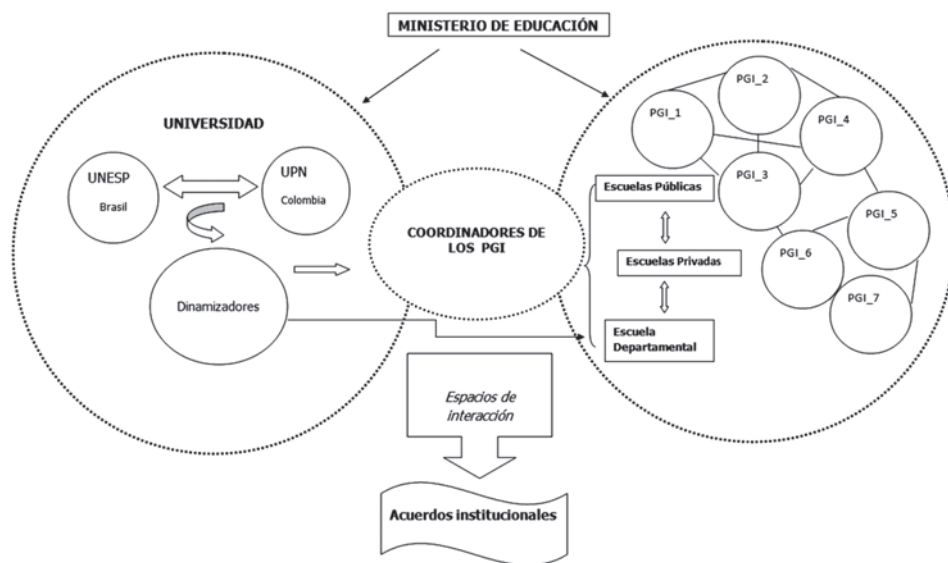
MINISTERIO DE EDUCACIÓN

UNIVERSIDAD

UNESP
Brasil

UPN
Colombia

Dinamizadores

COORDINADORES DE LOS PGI

PGI_1
PGI_2
PGI_3
PGI_4
PGI_5
PGI_6
PGI_7

Escuelas Públicas

Escuelas Privadas

Escuela Departamental

Espacios de interacción

Acuerdos institucionales